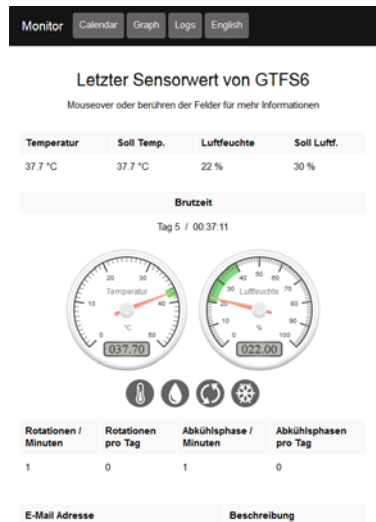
Monitor Calendar Graph Logs English

Letzter Sensorwert von GTFS6

Mouseover oder berühren der Felder für mehr Informationen

| Temperatur | Soll Temp. | Luftfeuchte | Soll Luftf. |
|---|---|---|---|
| 37.7 °C | 37.7 °C | 22 % | 30 % |

Brutzeit

Tag 5 / 00:37:11

10 20 30 40 50 0 Temperatur °C
037.70

10 20 30 40 50 60 70 80 90 100 0 Luftfeuchte %
022.00

| Rotationen / Minuten | Rotationen pro Tag | Abkühlsphase / Minuten | Abkühlsphasen pro Tag |
|---|---|---|---|
| 1 | 0 | 1 | 0 |

E-Mail Adresse

Beschreibung